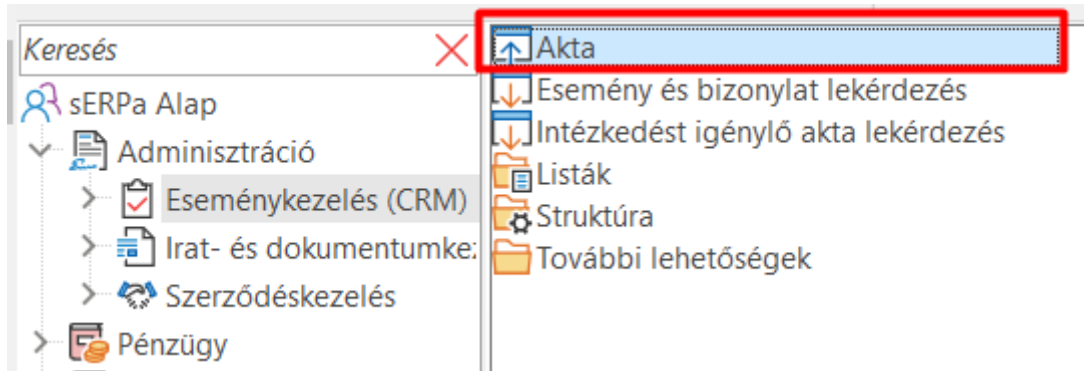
Keresés

sERPa Alap

Adminisztráció

Eseménykezelés (CRM)

Irat- és dokumentumke

Szerződéskezelés

Pénzügy

Akta

Esemény és bizonylat lekérdezés

Intézkedést igénylő akta lekérdezés

Listák

Struktúra

További lehetőségek